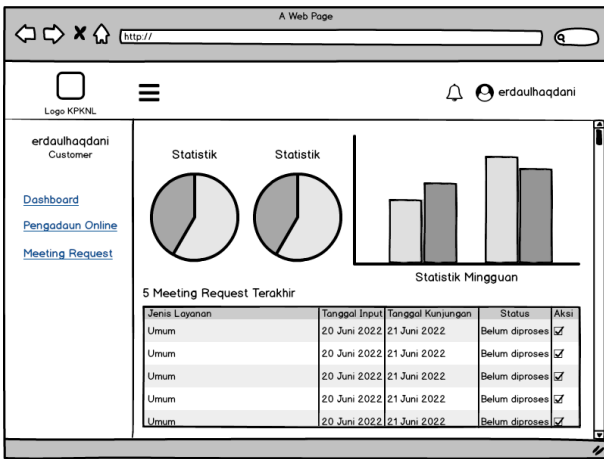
A Web Page

http://

Logo KPKNL

erdaulhaqdani

erdaulhaqdani
Customer

Dashboard

Pengadaun Online

Meeting Request

Statistik

Statistik

Statistik Mingguan

5 Meeting Request Terakhir

| Jenis Layanan | Tanggal Input | Tanggal Kunjungan | Status | Aksi |
|---|---|---|---|---|
| Umum | 20 Juni 2022 | 21 Juni 2022 | Belum diproses | ☑ |
| Umum | 20 Juni 2022 | 21 Juni 2022 | Belum diproses | ☑ |
| Umum | 20 Juni 2022 | 21 Juni 2022 | Belum diproses | ☑ |
| Umum | 20 Juni 2022 | 21 Juni 2022 | Belum diproses | ☑ |
| Umum | 20 Juni 2022 | 21 Juni 2022 | Belum diproses | ☑ |